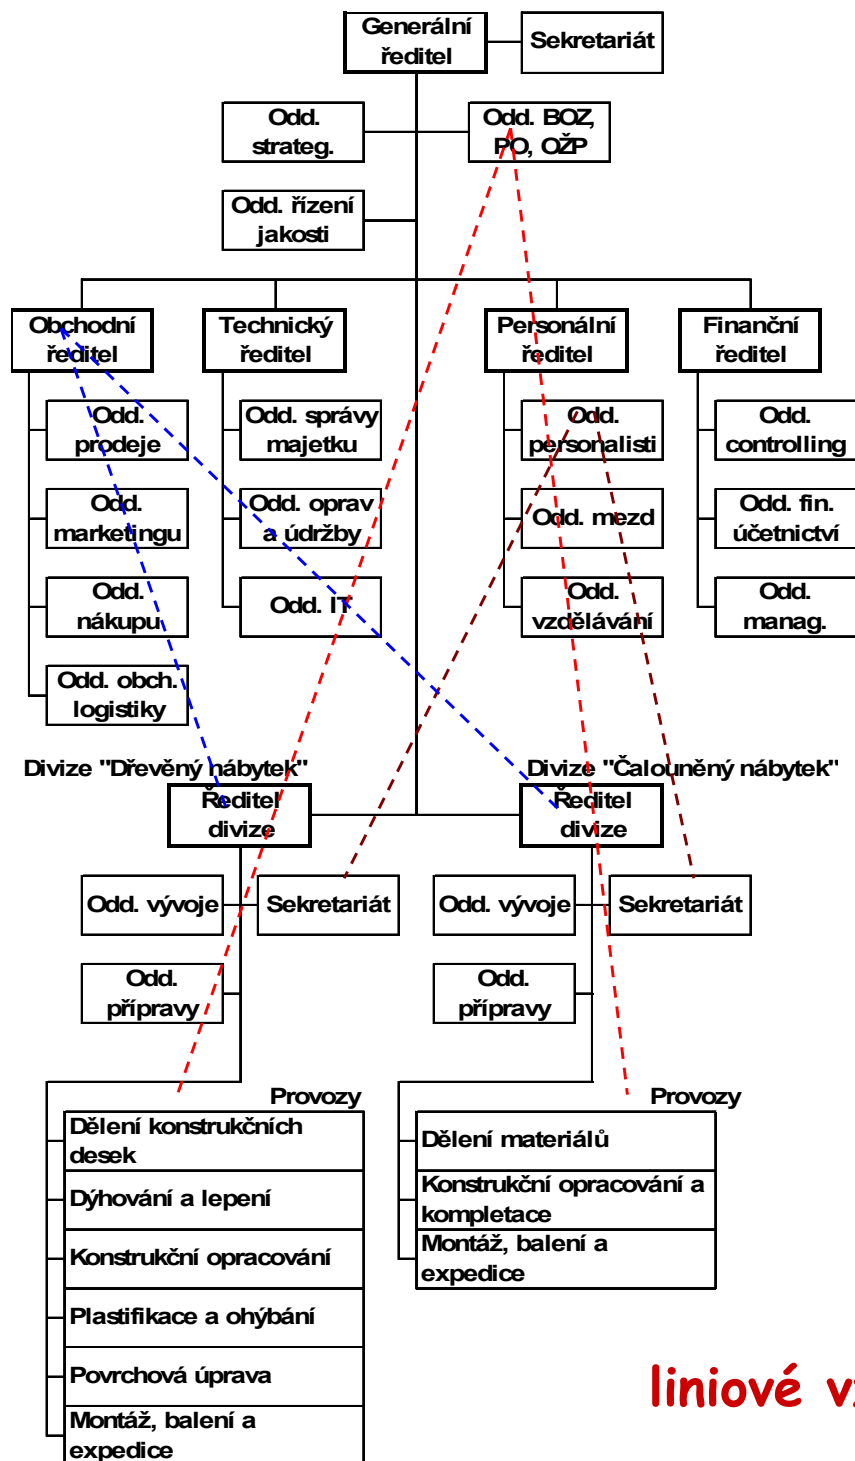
Generální ředitel

Sekretariát

Odd. strateg.

Odd. BOZ, PO, OŽP

Odd. řízení jakosti

Obchodní ředitel

Technický ředitel

Personální ředitel

Finanční ředitel

Odd. prodeje

Odd. marketingu

Odd. nákupu

Odd. obch. logistiky

Odd. správy majetku

Odd. oprav a údržby

Odd. IT

Odd. personalisti

Odd. mezd

Odd. vzdělávání

Odd. controlling

Odd. fin. účetnictví

Odd. manag.

Divize "Dřevěný nábytek"

Divize "Čalouněný nábytek"

Ředitel divize

Ředitel divize

Odd. vývoje

Sekretariát

Odd. vývoje

Sekretariát

Odd. přípravy

Odd. přípravy

Provozy

Provozy

Dělení konstrukčních desek

Dýhování a lepení

Konstrukční opracování

Plastifikace a ohýbání

Povrchová úprava

Montáž, balení a expedice

Dělení materiálů

Konstrukční opracování a kompletace

Montáž, balení a expedice

liniové v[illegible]